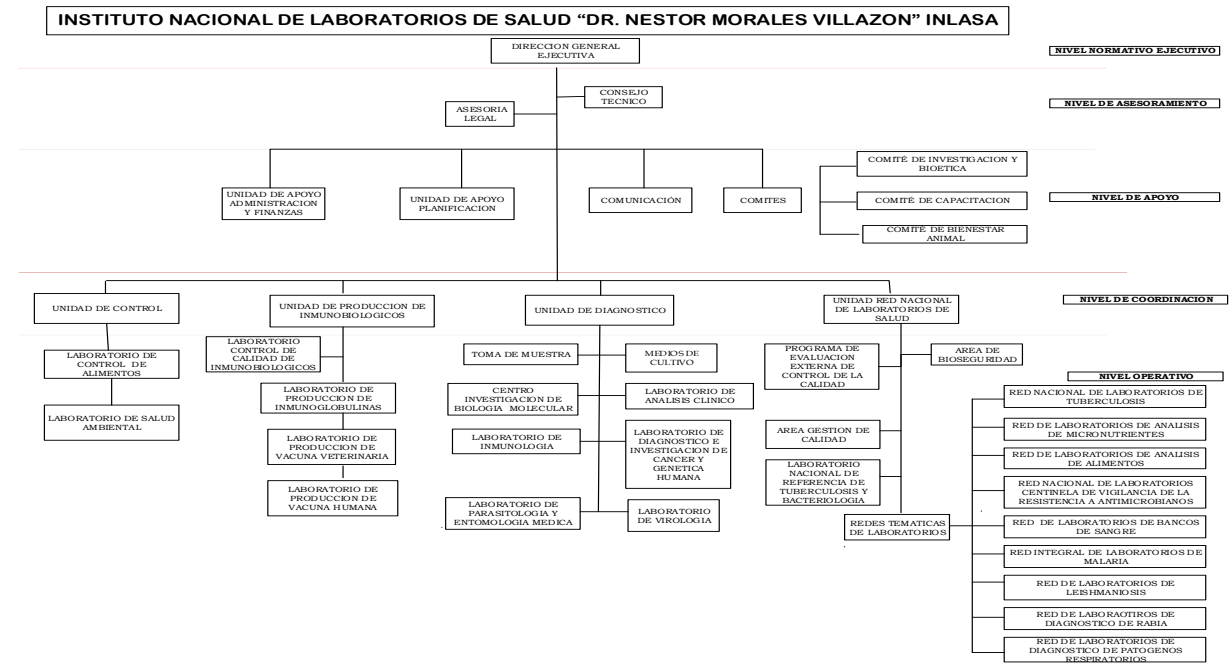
INSTITUTO NACIONAL DE LABORATORIOS DE SALUD "DR. NESTOR MORALES VILLAZON" INLASA

DIRECCION GENERAL EJECUTIVA

NIVEL NORMATIVO EJECUTIVO

ASESORIA LEGAL

CONSEJO TECNICO

NIVEL DE ASESORAMIENTO

UNIDAD DE APOYO ADMINISTRACION Y FINANZAS

UNIDAD DE APOYO PLANIFICACION

COMUNICACIÓN

COMITES

COMITÉ DE INVESTIGACION Y BIOETICA

COMITÉ DE CAPACITACION

COMITÉ DE BIENESTAR ANIMAL

NIVEL DE APOYO

UNIDAD DE CONTROL

UNIDAD DE PRODUCCION DE INMUNOBIOLOGICOS

UNIDAD DE DIAGNOSTICO

UNIDAD RED NACIONAL DE LABORATORIOS DE SALUD

NIVEL DE COORDINACION

LABORATORIO DE CONTROL DE ALIMENTOS

LABORATORIO DE SALUD AMBIENTAL

LABORATORIO CONTROL DE CALIDAD DE INMUNOBIOLOGICOS

LABORATORIO DE PRODUCCION DE INMUNOGLOBULINAS

LABORATORIO DE PRODUCCION DE VACUNA VETERINARIA

LABORATORIO DE PRODUCCION DE VACUNA HUMANA

TOMA DE MUESTRA

MEDIOS DE CULTIVO

CENTRO INVESTIGACION DE BIOLOGIA MOLECULAR

LABORATORIO DE ANALISIS CLINICO

LABORATORIO DE INMUNOLOGIA

LABORATORIO DE DIAGNOSTICO E INVESTIGACION DE CANCER Y GENETICA HUMANA

LABORATORIO DE PARASITOLOGIA Y ENTOMOLOGIA MEDICA

LABORATORIO DE VIROLOGIA

PROGRAMA DE EVALUACION EXTERNA DE CONTROL DE LA CALIDAD

AREA DE BIOSEGURIDAD

AREA GESTION DE CALIDAD

LABORATORIO NACIONAL DE REFERENCIA DE TUBERCULOSIS Y BACTERIOLOGIA

REDES TEMATICAS DE LABORATORIOS

NIVEL OPERATIVO

RED NACIONAL DE LABORATORIOS DE TUBERCULOSIS

RED DE LABORATORIOS DE ANALISIS DE MICRONUTRIENTES

RED DE LABORATORIOS DE ANALISIS DE ALIMENTOS

RED NACIONAL DE LABORATORIOS CENTINELA DE VIGILANCIA DE LA RESISTENCIA A ANTIMICROBIANOS

RED DE LABORATORIOS DE BANCOS DE SANGRE

RED INTEGRAL DE LABORATORIOS DE MALARIA

RED DE LABORATORIOS DE LEISHMANIOSIS

RED DE LABORAOTIROS DE DIAGNOSTICO DE RABIA

RED DE LABORATORIOS DE DIAGNOSTICO DE PATOGENOS RESPIRATORIOS